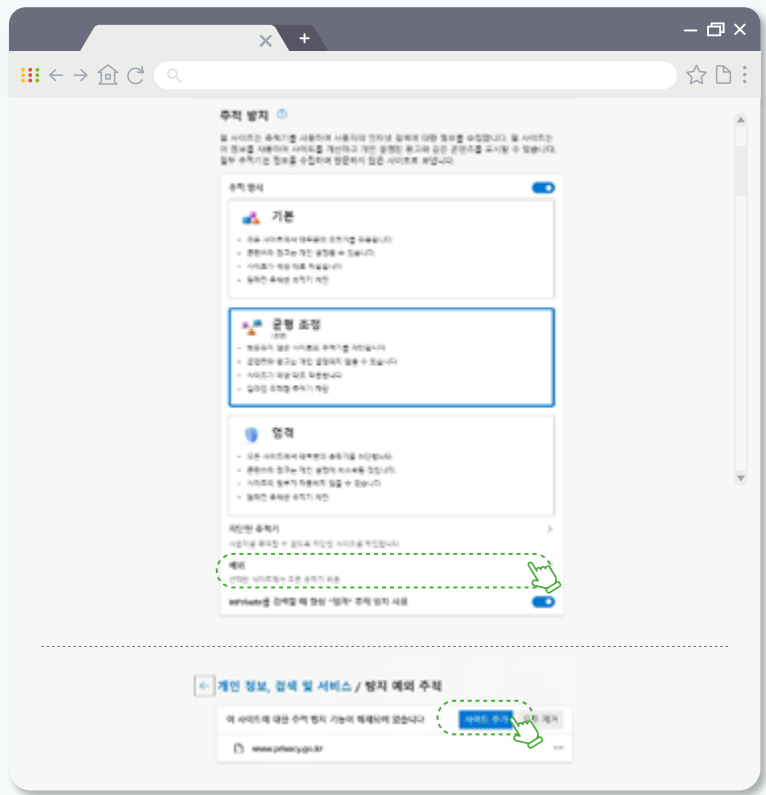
추적 방지

웹 사이트는 추적기를 사용하여 사용자의 인터넷 검색에 대한 정보를 수집합니다. 웹 사이트는 이 정보를 사용하여 사이트를 개선하고 개인 설정된 광고와 같은 콘텐츠를 표시할 수 있습니다. 일부 추적기는 정보를 수집하여 방문하지 않은 사이트로 보냅니다.

추적 방지

기본

균형 조정

엄격

차단된 추적기

예외

InPrivate를 검색할 때 항상 "엄격" 추적 방지 사용

개인 정보, 검색 및 서비스 / 방지 예외 추적

이 사이트에 대한 추적 방지 기능이 해제되어 있습니다

사이트 추가

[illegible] 제거

www.privacy.go.kr